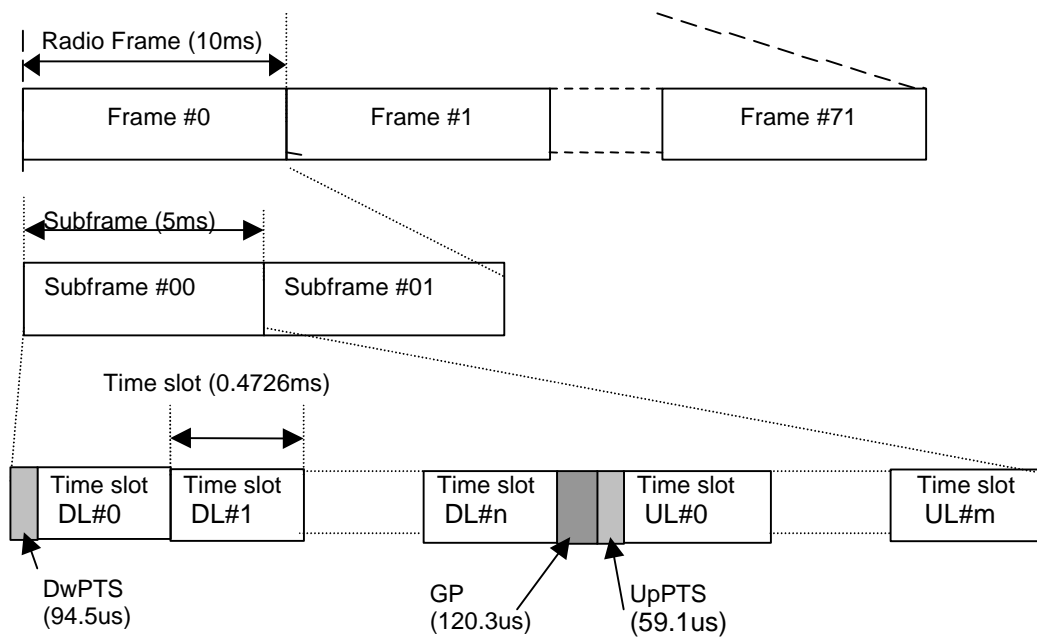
Radio Frame (10ms)

Frame #0

Frame #1

Frame #71

Subframe (5ms)

Subframe #00

Subframe #01

Time slot (0.4726ms)

Time slot DL#0

Time slot DL#1

Time slot DL#n

Time slot UL#0

Time slot UL#m

DwPTS (94.5us)

GP (120.3us)

UpPTS (59.1us)